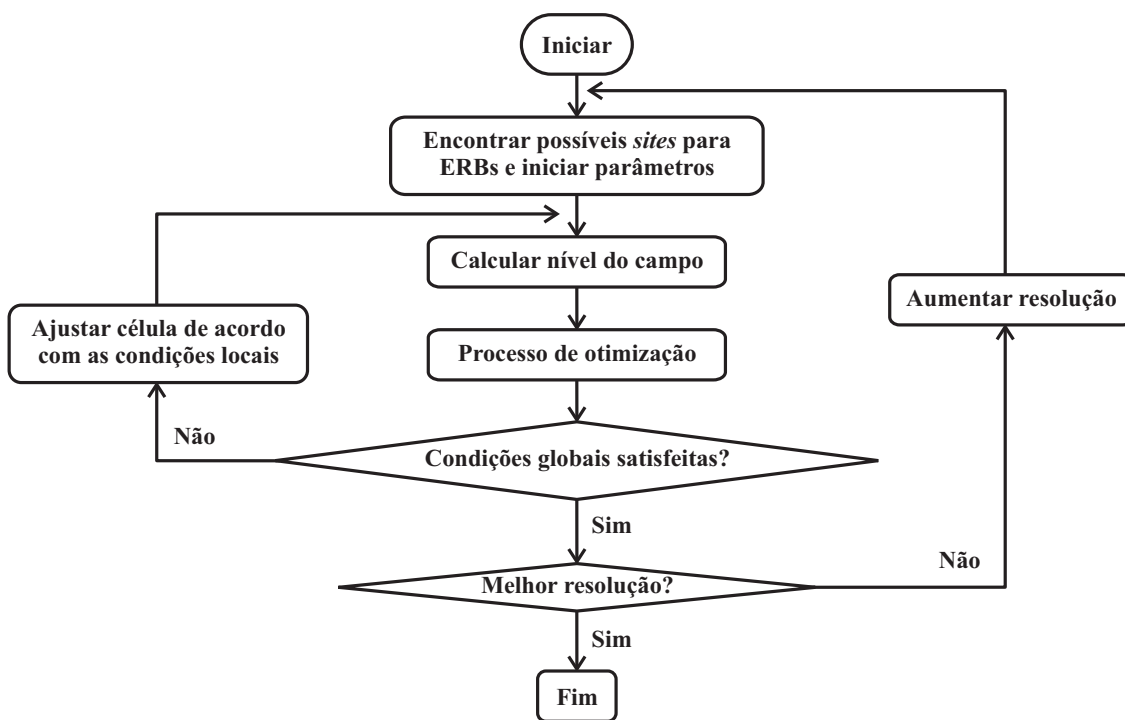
Iniciar

Encontrar possíveis sites para ERBs e iniciar parâmetros

Calcular nível do campo

Aumentar resolução

Ajustar célula de acordo com as condições locais

Processo de otimização

Não

Condições globais satisfeitas?

Sim

Não

Melhor resolução?

Sim

Fim